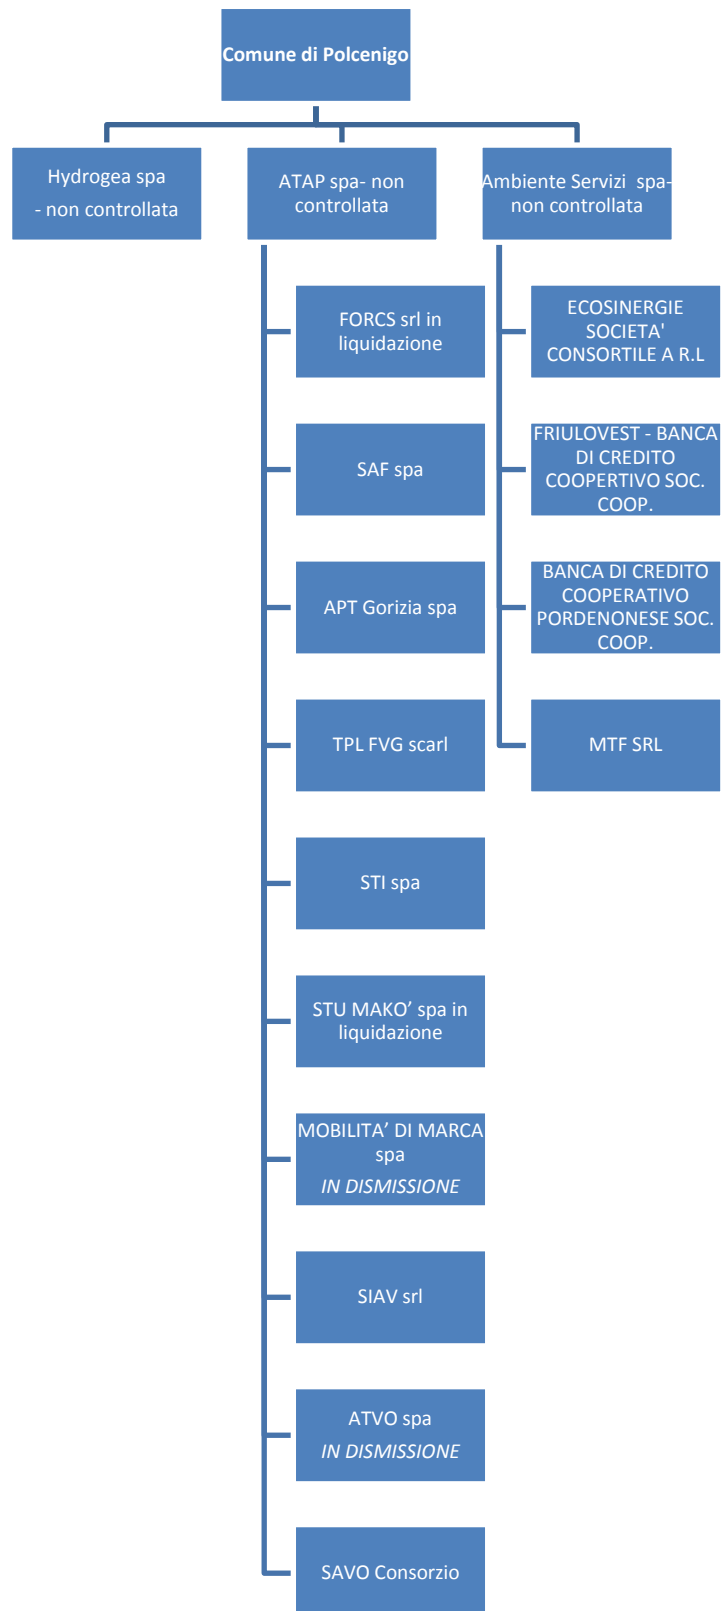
Comune di Polcenigo

Hydrogea spa - non controllata

ATAP spa- non controllata

Ambiente Servizi spa- non controllata

FORCS srl in liquidazione

SAF spa

APT Gorizia spa

TPL FVG scarl

STI spa

STU MAKO' spa in liquidazione

MOBILITA' DI MARCA spa
*IN DISMISSIONE*

SIAV srl

ATVO spa
*IN DISMISSIONE*

SAVO Consorzio

ECOSINERGIE SOCIETA' CONSORTILE A R.L

FRIULOVEST - BANCA DI CREDITO COOPERTIVO SOC. COOP.

BANCA DI CREDITO COOPERATIVO PORDENONESE SOC. COOP.

MTF SRL